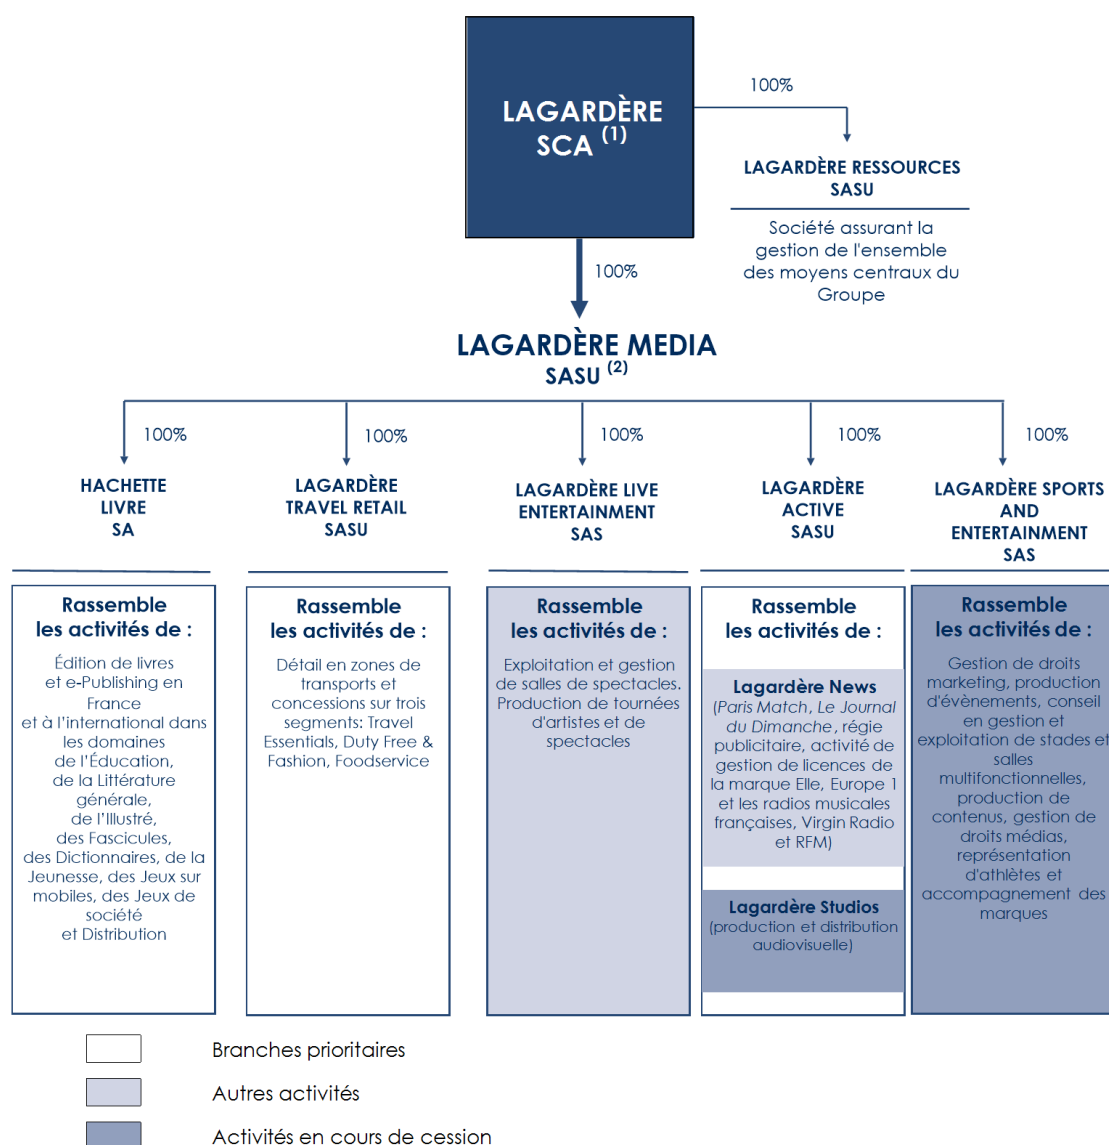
LAGARDÈRE SCA $^{(1)}$

100%

LAGARDÈRE RESSOURCES SASU

Société assurant la gestion de l'ensemble des moyens centraux du Groupe

100%

LAGARDÈRE MEDIA SASU $^{(2)}$

100%

HACHETTE LIVRE SA

100%

LAGARDÈRE TRAVEL RETAIL SASU

100%

LAGARDÈRE LIVE ENTERTAINMENT SAS

100%

LAGARDÈRE ACTIVE SASU

100%

LAGARDÈRE SPORTS AND ENTERTAINMENT SAS

Rassemble les activités de :

Édition de livres et e-Publishing en France et à l'international dans les domaines de l'Éducation, de la Littérature générale, de l'Illustré, des Fascicules, des Dictionnaires, de la Jeunesse, des Jeux sur mobiles, des Jeux de société et Distribution

Rassemble les activités de :

Détail en zones de transports et concessions sur trois segments: Travel Essentials, Duty Free & Fashion, Foodservice

Rassemble les activités de :

Exploitation et gestion de salles de spectacles. Production de tournées d'artistes et de spectacles

Rassemble les activités de :

Lagardère News (Paris Match, Le Journal du Dimanche, régie publicitaire, activité de gestion de licences de la marque Elle, Europe 1 et les radios musicales françaises, Virgin Radio et RFM)

Lagardère Studios (production et distribution audiovisuelle)

Rassemble les activités de :

Gestion de droits marketing, production d'évènements, conseil en gestion et exploitation de stades et salles multifonctionnelles, production de contenus, gestion de droits médias, représentation d'athlètes et accompagnement des marques

Branches prioritaires

Autres activités

Activités en cours de cession